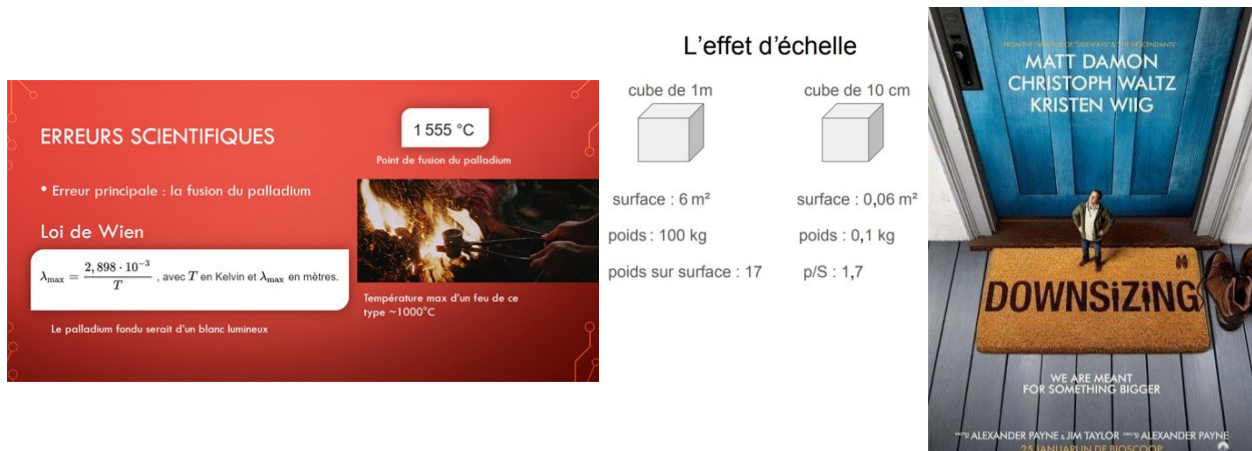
ERREURS SCIENTIFIQUES

• Erreur principale : la fusion du palladium

Loi de Wien

$\lambda_{\max} = \frac{2,898 \cdot 10^{-3}}{T}$, avec $T$ en Kelvin et $\lambda_{\max}$ en mètres.

Le palladium fondu serait d'un blanc lumineux

1 555 °C

Point de fusion du palladium

Température max d'un feu de ce type ~1000°C

L'effet d'échelle

cube de 1m

cube de 10 cm

surface : 6 m²

surface : 0,06 m²

poids : 100 kg

poids : 0,1 kg

poids sur surface : 17

p/S : 1,7

FROM THE DIRECTOR OF "SIDEWAYS" & "THE DESCENDANTS"

MATT DAMON
CHRISTOPH WALTZ
KRISTEN WIIG

DOWNSIZING

WE ARE MEANT FOR SOMETHING BIGGER

ALEXANDER PAYNE & JIM TAYLOR ALEXANDER PAYNE

25 JANUARI IN DE BIOSCOOP